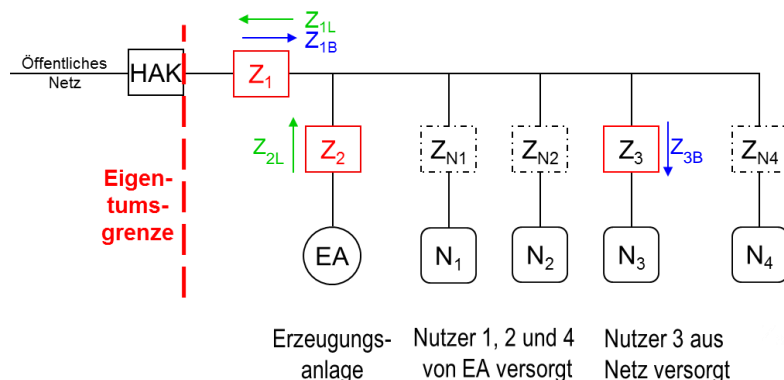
Öffentliches Netz

HAK

$Z_{1L}$
$Z_{1B}$

$Z_1$

Eigen- tums- grenze

$Z_{2L}$

$Z_2$

$Z_{N1}$

$Z_{N2}$

$Z_3$

$Z_{3B}$

$Z_{N4}$

EA

$N_1$

$N_2$

$N_3$

$N_4$

Erzeugungs- anlage

Nutzer 1, 2 und 4 von EA versorgt

Nutzer 3 aus Netz versorgt